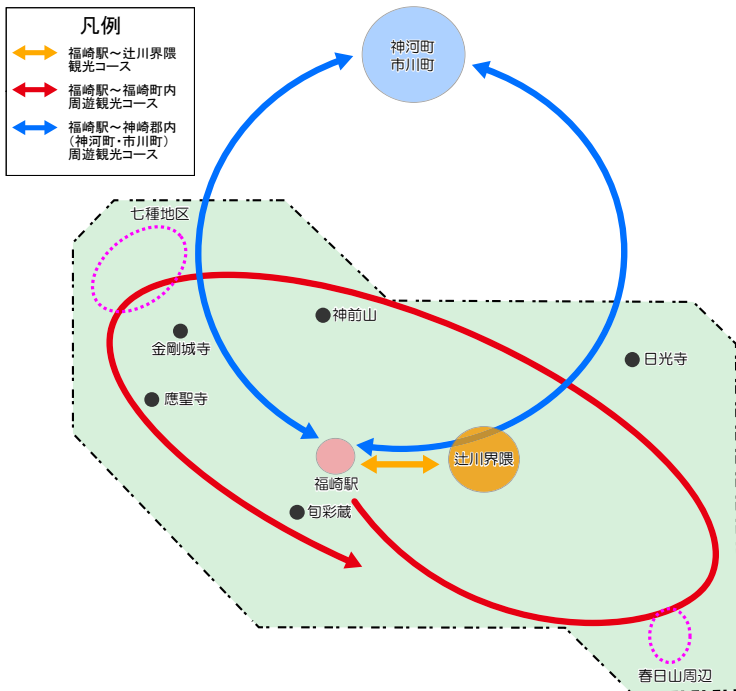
凡例

福崎駅～辻川界隈観光コース

福崎駅～福崎町内周遊観光コース

福崎駅～神崎郡内（神河町・市川町）周遊観光コース

神河町
市川町

七種地区

神前山

金剛城寺

日光寺

應聖寺

福崎駅

辻川界隈

旬彩蔵

春日山周辺